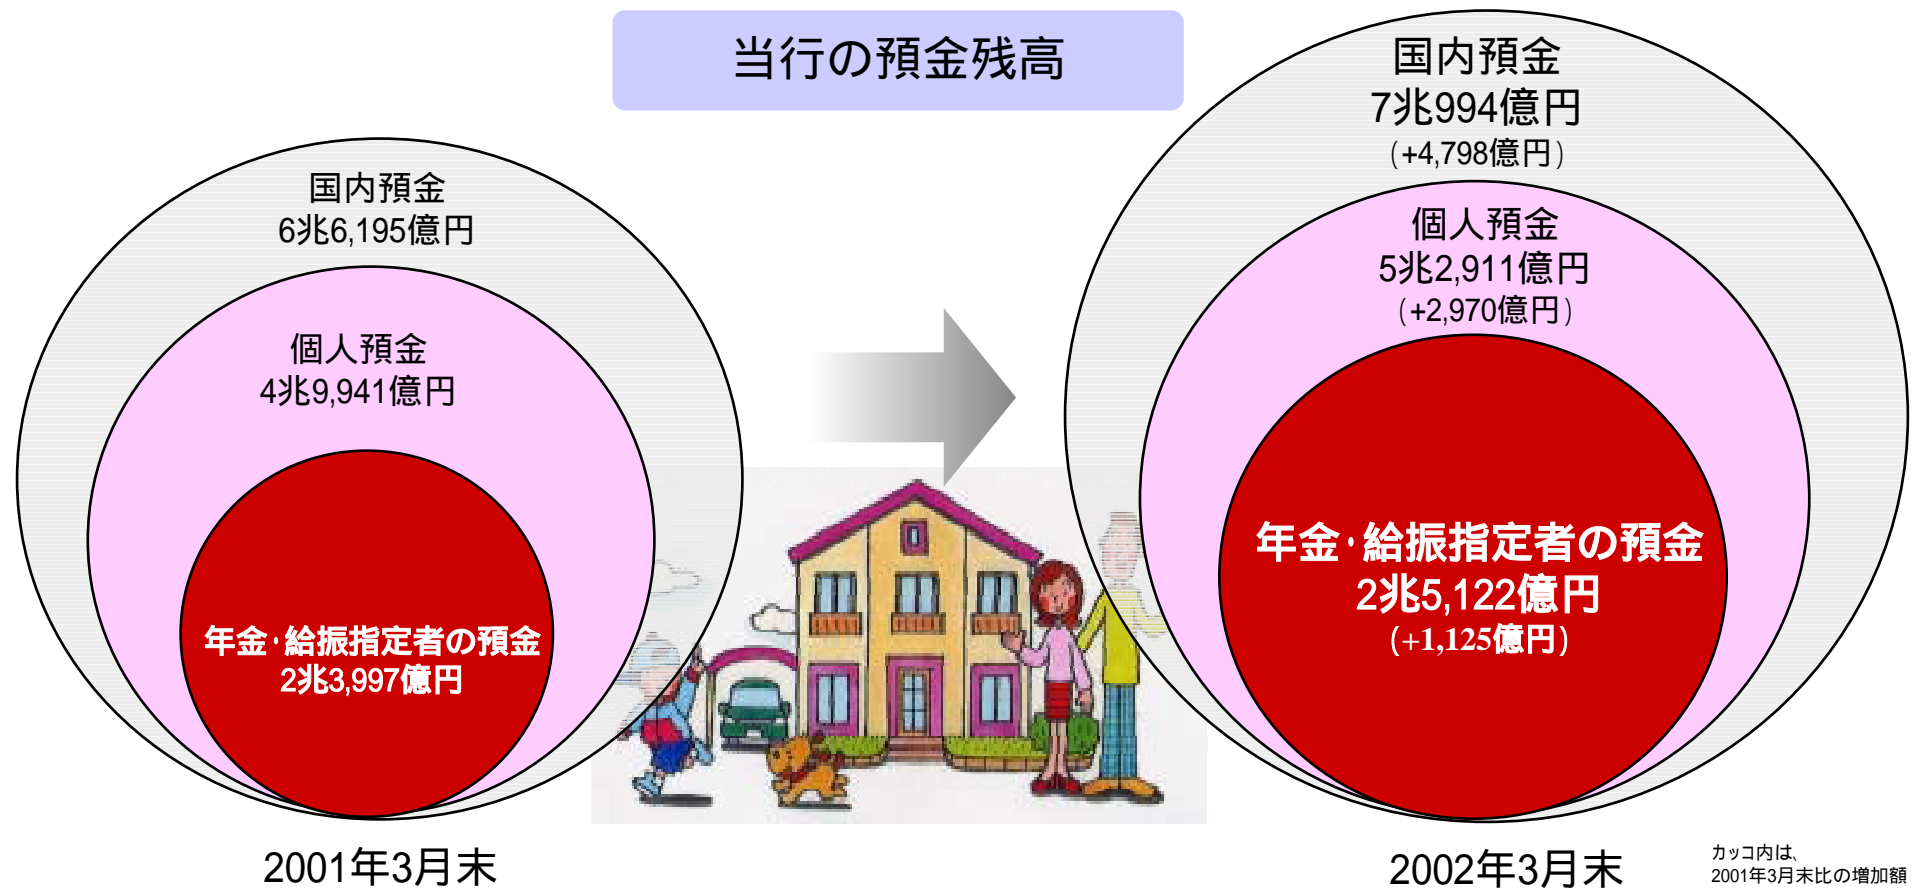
当行の預金残高

国内預金
6兆6,195億円

個人預金
4兆9,941億円

年金·給振指定者の預金
2兆3,997億円

2001年3月末

国内預金
7兆994億円
(+4,798億円)

個人預金
5兆2,911億円
(+2,970億円)

年金·給振指定者の預金
2兆5,122億円
(+1,125億円)

2002年3月末

カッコ内は、
2001年3月末比の増加額